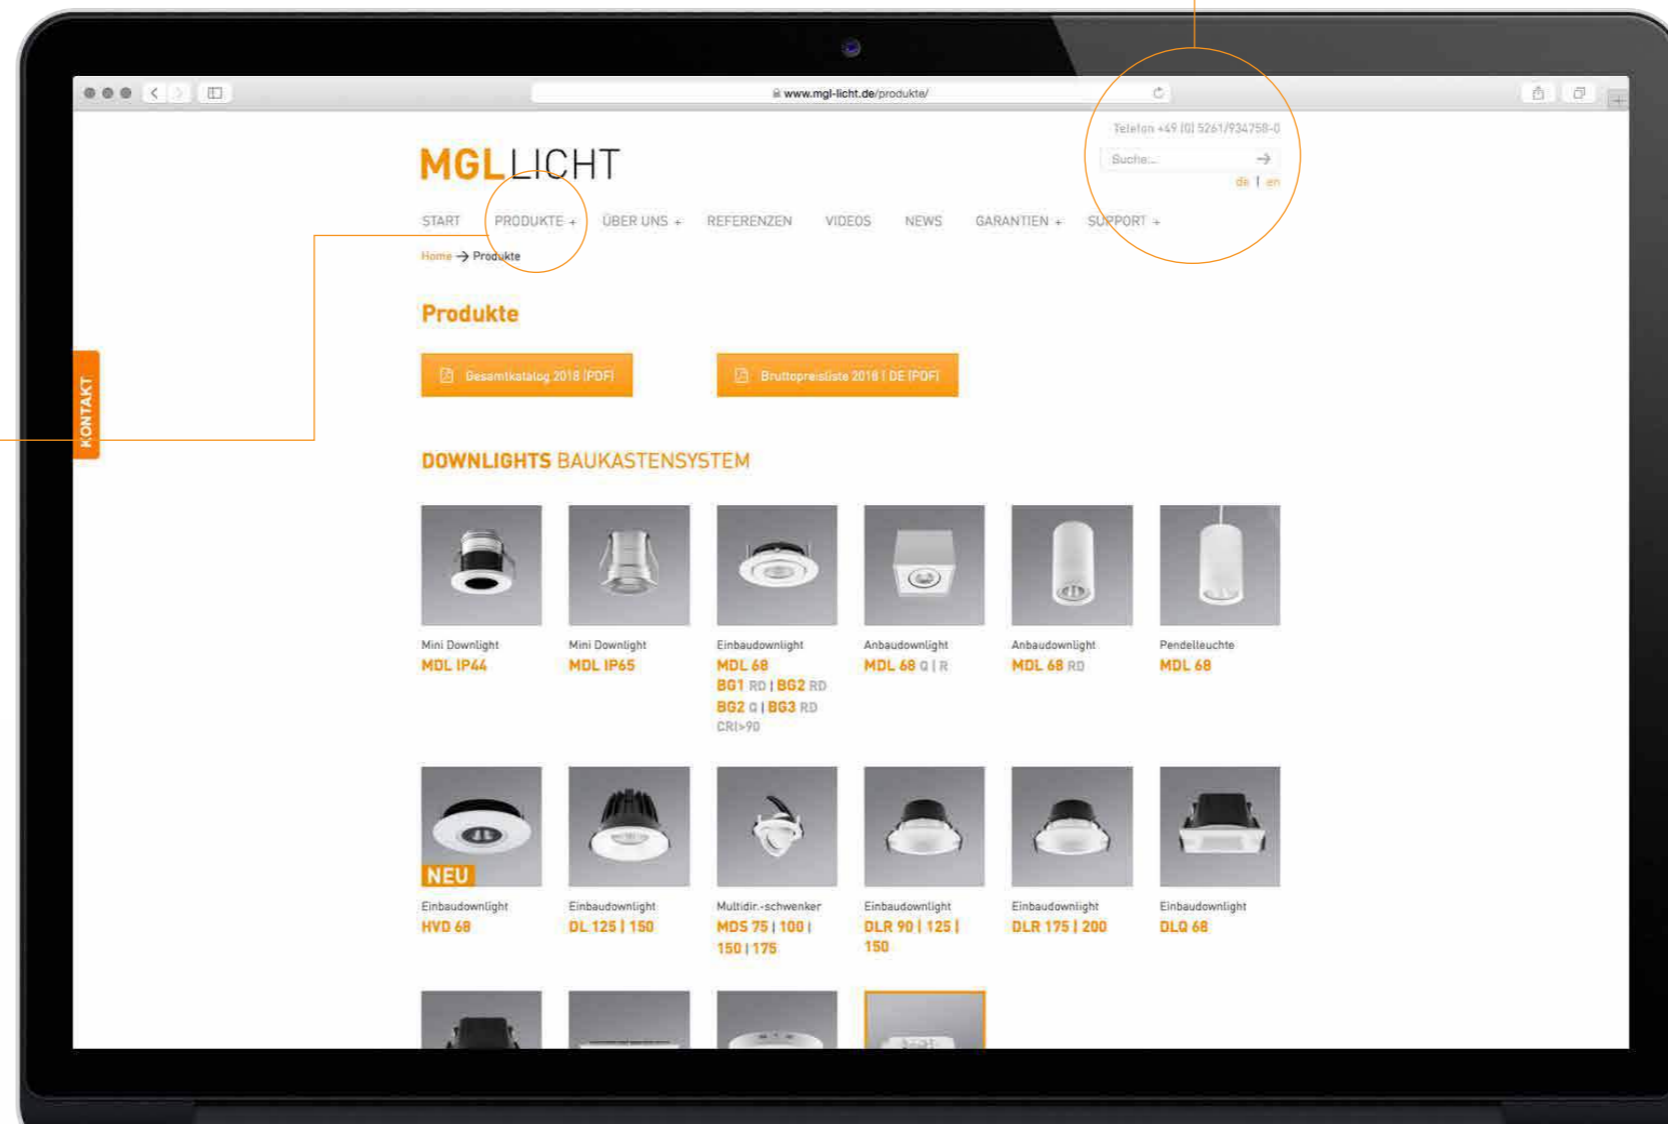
www.mgl-licht.de/produkte/

Telefon +49 (0) 5261/934758-0

Suche...

de | en

MGL LICHT

START PRODUKTE + ÜBER UNS + REFERENZEN VIDEOS NEWS GARANTIEN + SUPPORT +

Home → Produkte

KONTAKT

Produkte

Gesamtkatalog 2018 (PDF)

Bruttopreisliste 2018 | DE (PDF)

DOWNLIGHTS BAUKASTENSYSTEM

Mini Downlight
MDL IP44

Mini Downlight
MDL IP65

Einbaudownlight
MDL 68
BG1 RD | BG2 RD
BG2 Q | BG3 RD
CRI>90

Anbaudownlight
MDL 68 Q | R

Anbaudownlight
MDL 68 RD

Pendelleuchte
MDL 68

NEU
Einbaudownlight
HVD 68

Einbaudownlight
DL 125 | 150

Multidir.-schwenker
MDS 75 | 100 | 150 | 175

Einbaudownlight
DLR 90 | 125 | 150

Einbaudownlight
DLR 175 | 200

Einbaudownlight
DLQ 68